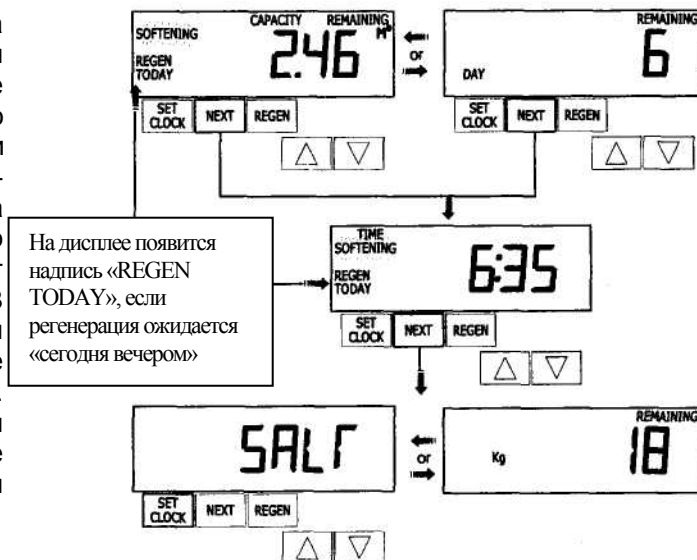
SOFTENING
CAPACITY REMAINING
2.46 $M^3$
REGEN TODAY
or
REMAINING
DAY
6
SET CLOCK NEXT REGEN
SET CLOCK NEXT REGEN

На дисплее появится надпись «REGEN TODAY», если регенерация ожидается «сегодня вечером»

TIME
SOFTENING
REGEN TODAY
6:35
SET CLOCK NEXT REGEN

SALT
or
REMAINING
Kg
18
SET CLOCK NEXT REGEN